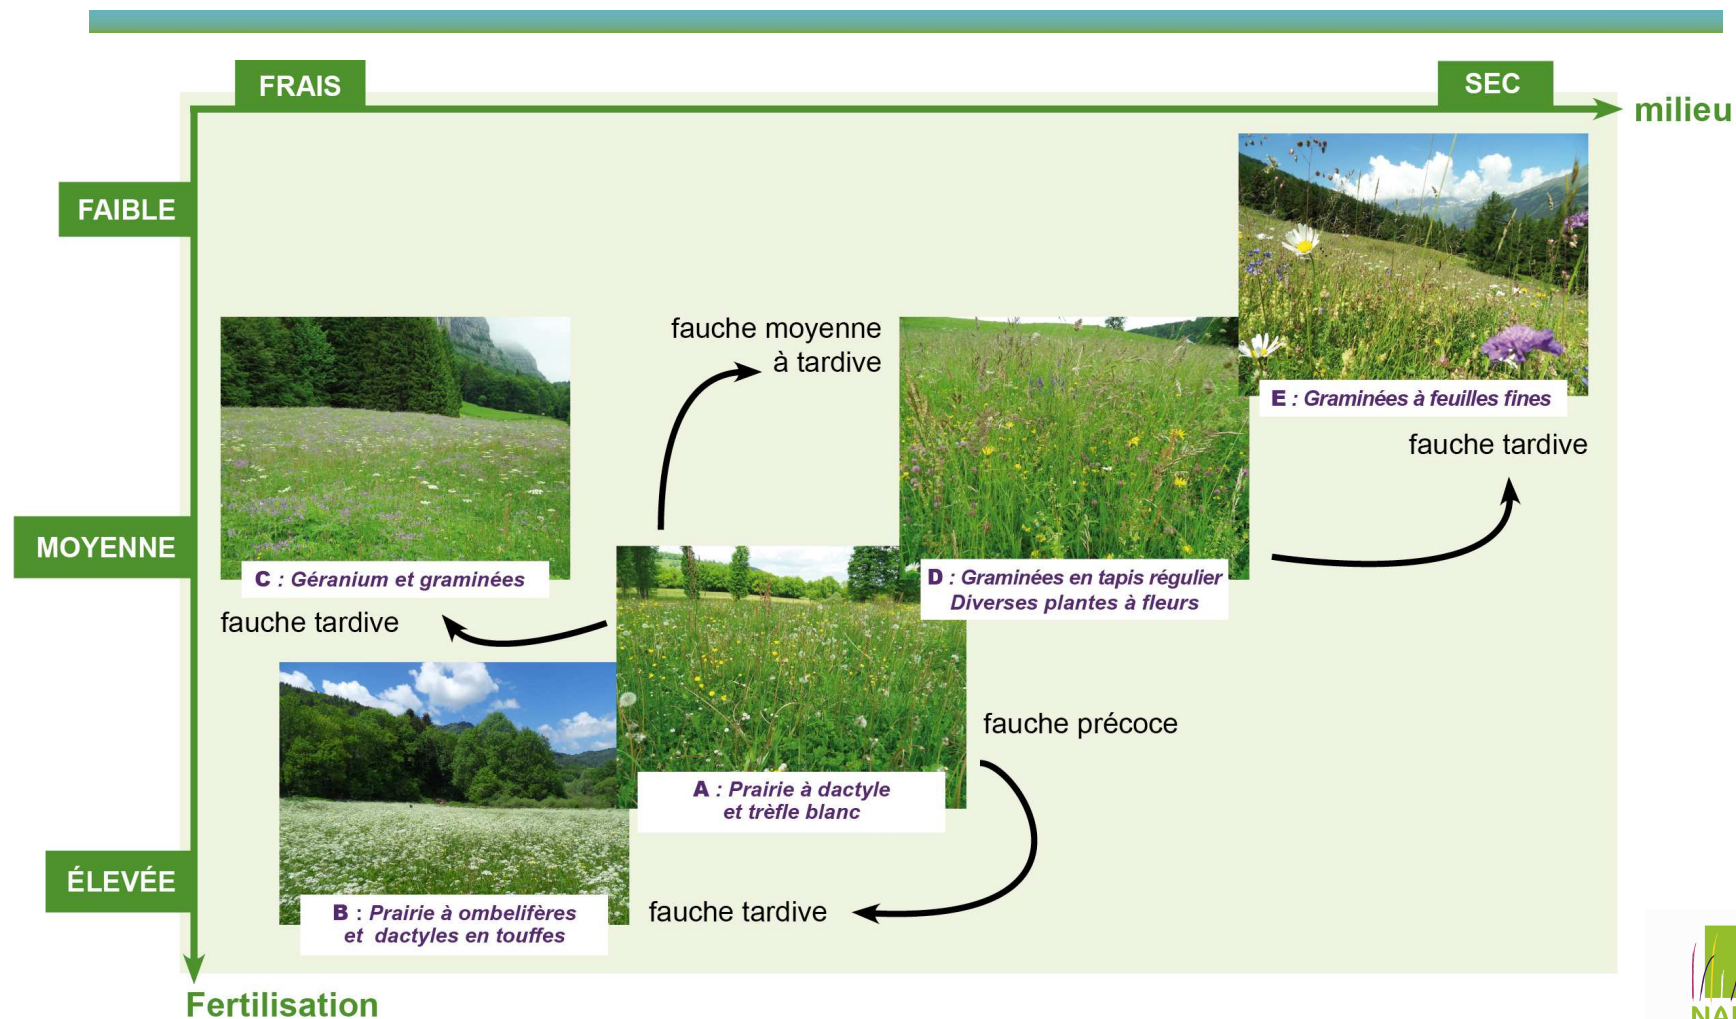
FRAIS

SEC

milieu

FAIBLE

MOYENNE

ÉLEVÉE

Fertilisation

fauche moyenne à tardive

E : Graminées à feuilles fines

fauche tardive

C : Géranium et graminées

fauche tardive

D : Graminées en tapis régulier Diverses plantes à fleurs

A : Prairie à dactyle et trèfle blanc

fauche précoce

B : Prairie à ombelifères et dactyles en touffes

fauche tardive

NA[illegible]